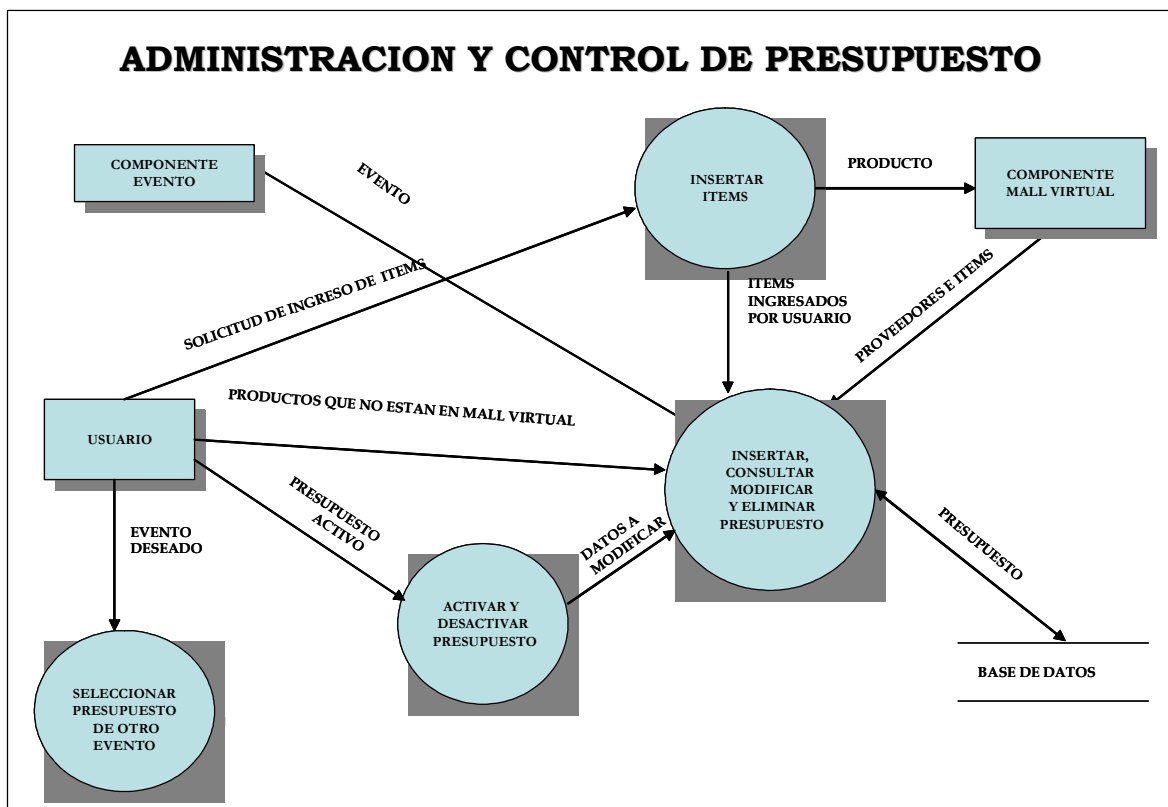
ADMINISTRACION Y CONTROL DE PRESUPUESTO

COMPONENTE EVENTO

EVENTO

INSERTAR ITEMS

PRODUCTO

COMPONENTE MALL VIRTUAL

SOLICITUD DE INGRESO DE ITEMS

ITEMS INGRESADOS POR USUARIO

PROVEEDORES E ITEMS

PRODUCTOS QUE NO ESTAN EN MALL VIRTUAL

USUARIO

INSERTAR, CONSULTAR MODIFICAR Y ELIMINAR PRESUPUESTO

PRESUPUESTO ACTIVO

EVENTO DESEADO

DATOS A MODIFICAR

PRESUPUESTO

ACTIVAR Y DESACTIVAR PRESUPUESTO

BASE DE DATOS

SELECCIONAR PRESUPUESTO DE OTRO EVENTO